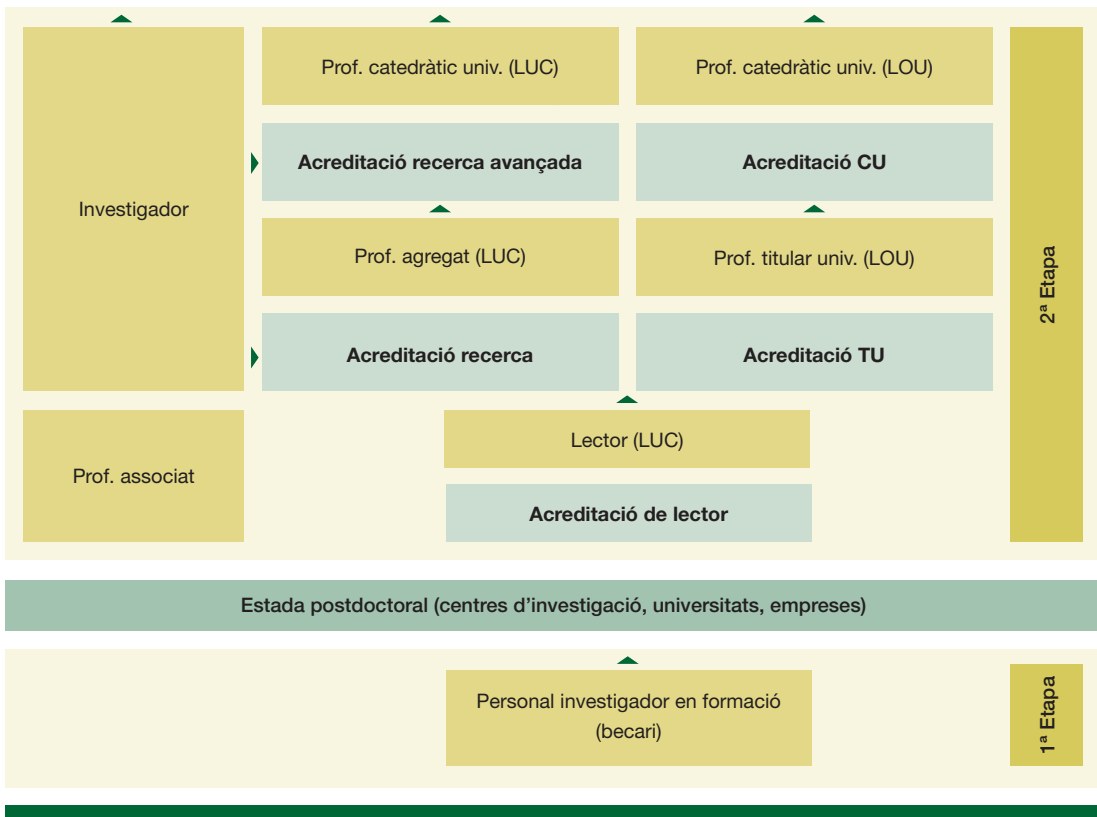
Investigador

Prof. catedràtic univ. (LUC)

Prof. catedràtic univ. (LOU)

Acreditació recerca avançada

Acreditació CU

Prof. agregat (LUC)

Prof. titular univ. (LOU)

Acreditació recerca

Acreditació TU

2ª Etapa

Prof. associat

Lector (LUC)

Acreditació de lector

Estada postdoctoral (centres d'investigació, universitats, empreses)

Personal investigador en formació (becari)

1ª Etapa